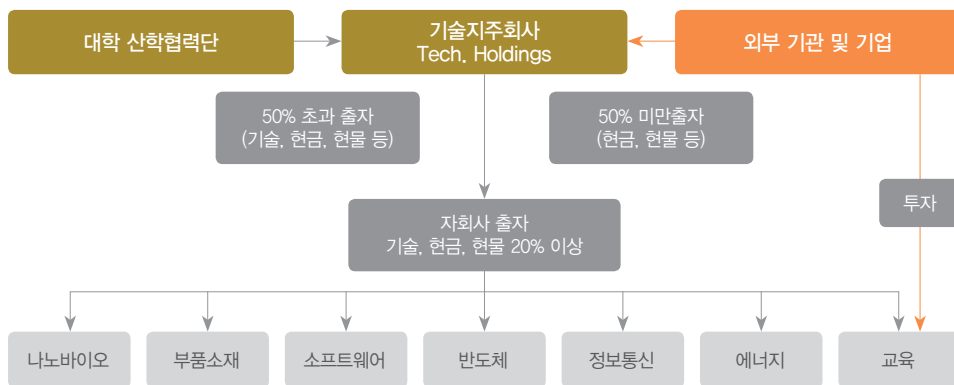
대학 산학협력단

기술지주회사
Tech. Holdings

외부 기관 및 기업

50% 초과 출자
(기술, 현금, 현물 등)

50% 미만출자
(현금, 현물 등)

투자

자회사 출자
기술, 현금, 현물 20% 이상

나노바이오

부품소재

소프트웨어

반도체

정보통신

에너지

교육